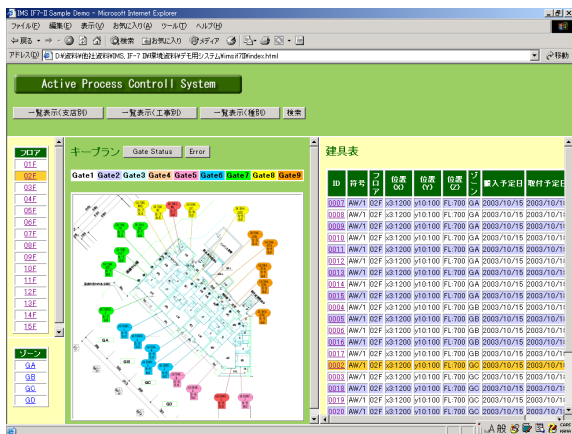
IMS [F7-Ⅱ] Sample Demo - Microsoft Internet Explorer

ファイル(F) 編集(E) 表示(V) お気に入り(A) ツール(T) ヘルプ(H)

戻る 検索 お気に入り メディア

アドレス(D) D:¥資料¥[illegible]IMS, IF-7 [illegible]デモ用システム¥ims¥f7¥index.html

移動

Active Process Controll System

一覧表示(支店別) 一覧表示(工事別) 一覧表示(種別) 検索

フロア

01F
02F
03F
04F
05F
06F
07F
08F
09F
10F
11F
12F
13F
14F
15F

ゾーン

GA
GB
GC
GD

キープラン Gate Status Error

Gate1 Gate2 Gate3 Gate4 Gate5 Gate6 Gate7 Gate8 Gate9

建具表

| ID | 符号 | フロア | 位置(X) | 位置(Y) | 位置(Z) | ゾーン | 搬入予定日 | 取付予定日 |
|---|---|---|---|---|---|---|---|---|
| 0007 | AW/1 | 02F | x3:1200 | y10:100 | FL:700 | GA | 2003/10/15 | 2003/10/1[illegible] |
| 0008 | AW/1 | 02F | x3:1200 | y10:100 | FL:700 | GA | 2003/10/15 | 2003/10/1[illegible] |
| 0009 | AW/1 | 02F | x3:1200 | y10:100 | FL:700 | GA | 2003/10/15 | 2003/10/1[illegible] |
| 0010 | AW/1 | 02F | x3:1200 | y10:100 | FL:700 | GA | 2003/10/15 | 2003/10/1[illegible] |
| 0011 | AW/1 | 02F | x3:1200 | y10:100 | FL:700 | GA | 2003/10/15 | 2003/10/1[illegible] |
| 0012 | AW/1 | 02F | x3:1200 | y10:100 | FL:700 | GA | 2003/10/15 | 2003/10/1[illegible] |
| 0013 | AW/1 | 02F | x3:1200 | y10:100 | FL:700 | GA | 2003/10/15 | 2003/10/1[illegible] |
| 0014 | AW/1 | 02F | x3:1200 | y10:100 | FL:700 | GA | 2003/10/15 | 2003/10/1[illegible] |
| 0015 | AW/1 | 02F | x3:1200 | y10:100 | FL:700 | GA | 2003/10/15 | 2003/10/1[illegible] |
| 0004 | AW/1 | 02F | x3:1200 | y10:100 | FL:700 | GB | 2003/10/15 | 2003/10/1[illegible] |
| 0005 | AW/1 | 02F | x3:1200 | y10:100 | FL:700 | GB | 2003/10/15 | 2003/10/1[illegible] |
| 0006 | AW/1 | 02F | x3:1200 | y10:100 | FL:700 | GB | 2003/10/15 | 2003/10/1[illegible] |
| 0016 | AW/1 | 02F | x3:1200 | y10:100 | FL:700 | GB | 2003/10/15 | 2003/10/1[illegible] |
| 0017 | AW/1 | 02F | x3:1200 | y10:100 | FL:700 | GB | 2003/10/15 | 2003/10/1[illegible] |
| 0002 | AW/1 | 02F | x3:1200 | y10:100 | FL:700 | GC | 2003/10/15 | 2003/10/1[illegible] |
| 0003 | AW/1 | 02F | x3:1200 | y10:100 | FL:700 | GC | 2003/10/15 | 2003/10/1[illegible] |
| 0018 | AW/1 | 02F | x3:1200 | y10:100 | FL:700 | GC | 2003/10/15 | 2003/10/1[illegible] |
| 0019 | AW/1 | 02F | x3:1200 | y10:100 | FL:700 | GC | 2003/10/15 | 2003/10/1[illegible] |
| 0020 | AW/1 | 02F | x3:1200 | y10:100 | FL:700 | GC | 2003/10/15 | 2003/10/1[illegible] |

マイ コンピュータ